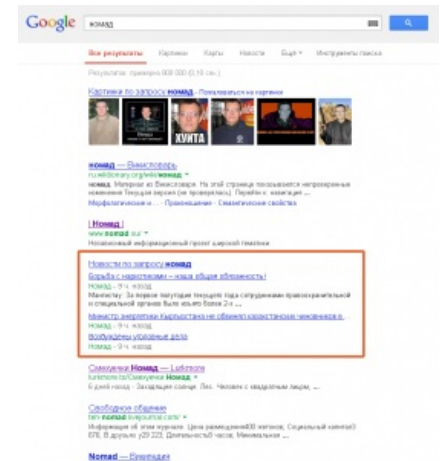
Google номад

Все результаты Картинки Карты Новости Ещё Инструменты поиска

Результатов: примерно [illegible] ([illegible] сек.)

Картинки по запросу номад - Пожаловаться на картинки

ХУИТА

номад — Викисловарь
ru.wiktionary.org/wiki/номад
номад. Материал из Викисловаря. На этой странице показывается непроверенная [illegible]
Морфологические и ... Произношение · Семантические свойства

| Номад |
www.nomad.su/
Независимый информационный проект широкой тематики

Новости по запросу номад
Борьба с наркотиками – наша общая обязанность!
Номад - 9 ч. назад
Министр энергетики Кыргызстана не обвинил казахстанских чиновников в ...
Номад - 9 ч. назад
Возбуждены уголовные дела
Номад - 9 ч. назад

Самоучки Номад — Lurkmore
lurkmore.to/Самоучки_Номад
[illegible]

Свободное общение
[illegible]

Nomad — Википедия